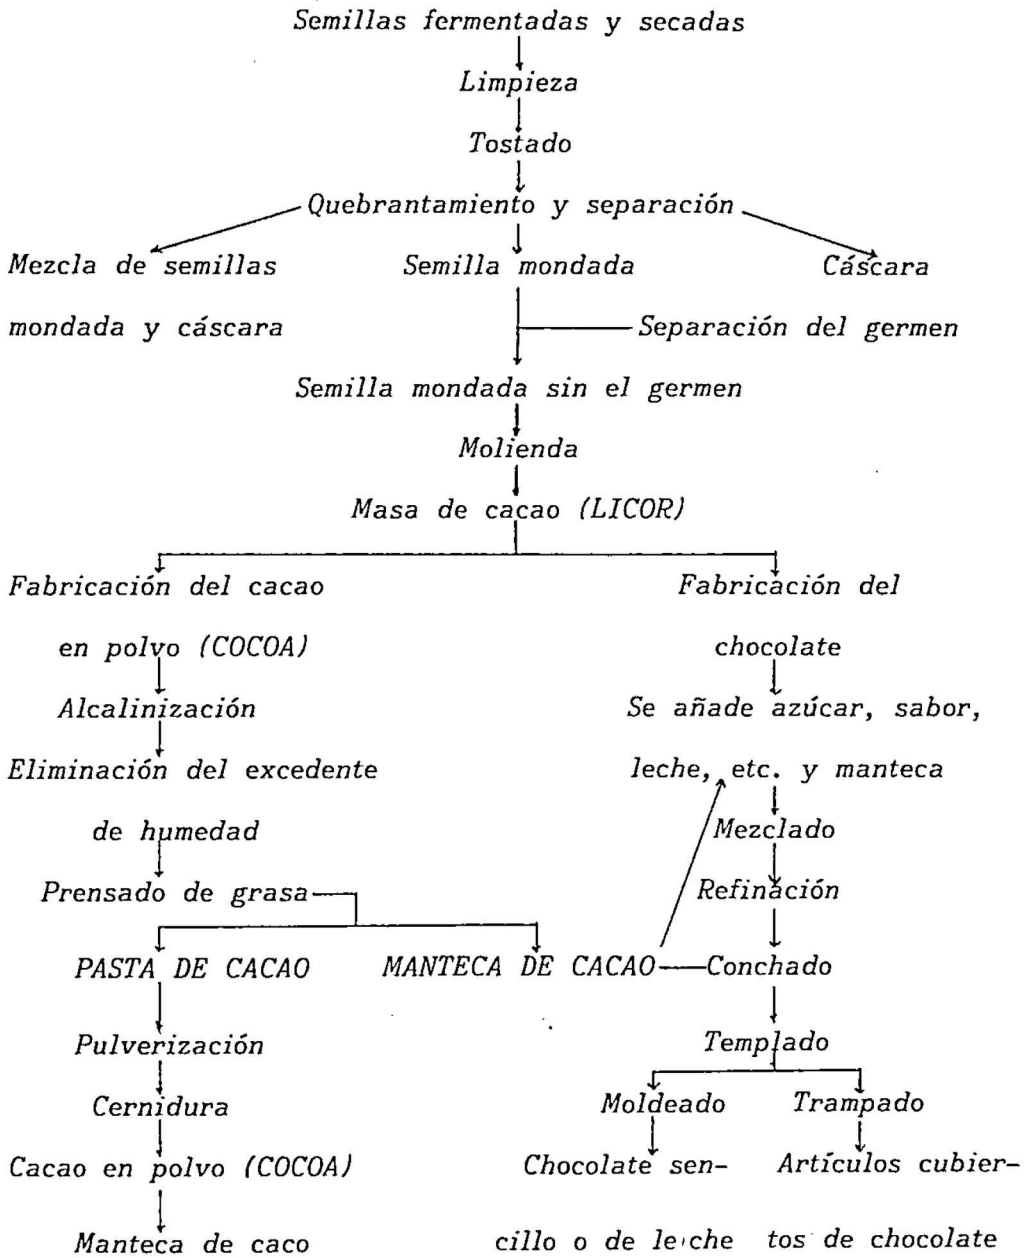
Semillas fermentadas y secadas

Limpieza

Tostado

Quebrantamiento y separación

Mezcla de semillas mondada y cáscara

Semilla mondada

Cáscara

Separación del germen

Semilla mondada sin el germen

Molienda

Masa de cacao (LICOR)

Fabricación del cacao en polvo (COCOA)

Alcalinización

Eliminación del excedente de humedad

Prensado de grasa

PASTA DE CACAO

Pulverización

Cernidura

Cacao en polvo (COCOA)

Manteca de caco

MANTECA DE CACAO

Fabricación del chocolate

Se añade azúcar, sabor, leche, etc. y manteca

Mezclado

Refinación

Conchado

Templado

Moldeado

Chocolate sencillo o de leche

Trampado

Artículos cubiertos de chocolate